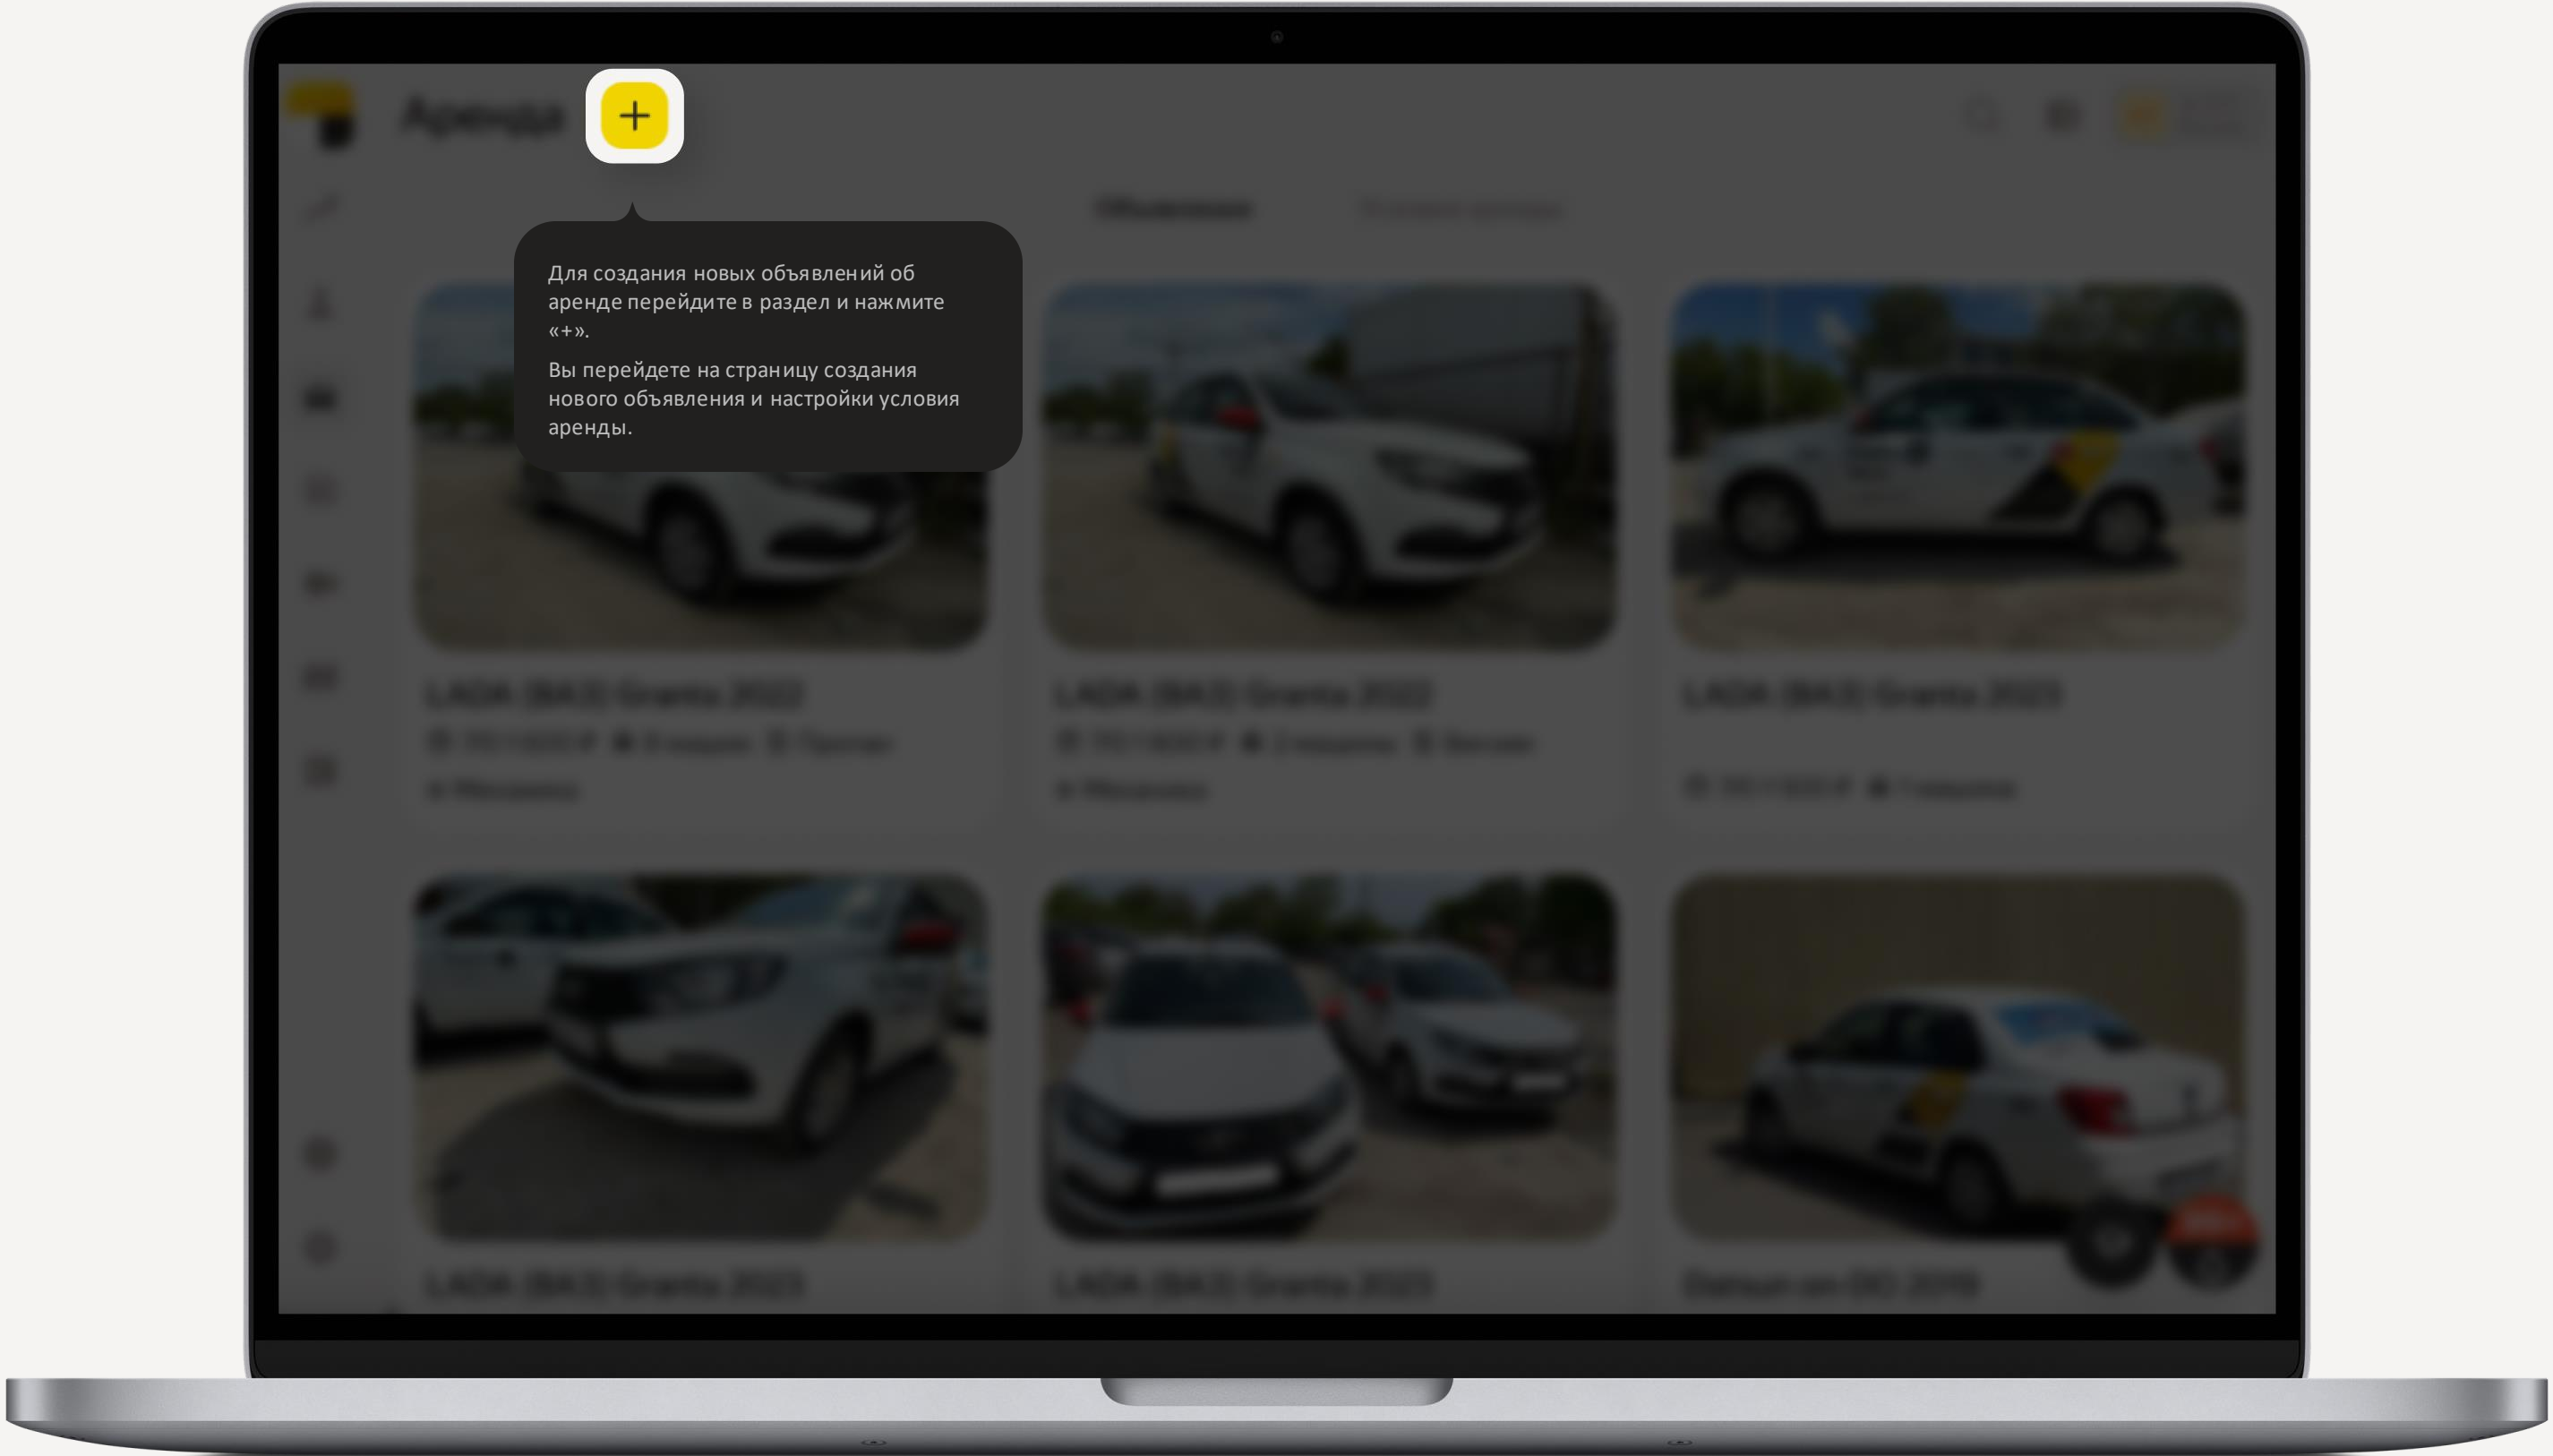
Аренда

Для создания новых объявлений об аренде перейдите в раздел и нажмите «+».

Вы перейдете на страницу создания нового объявления и настройки условия аренды.

Объявления

LADA (ВАЗ) Granta 2022

LADA (ВАЗ) Granta 2022

LADA (ВАЗ) Granta 2023

LADA (ВАЗ) Granta 2023

LADA (ВАЗ) Granta 2023

Datsun on-DO 2019